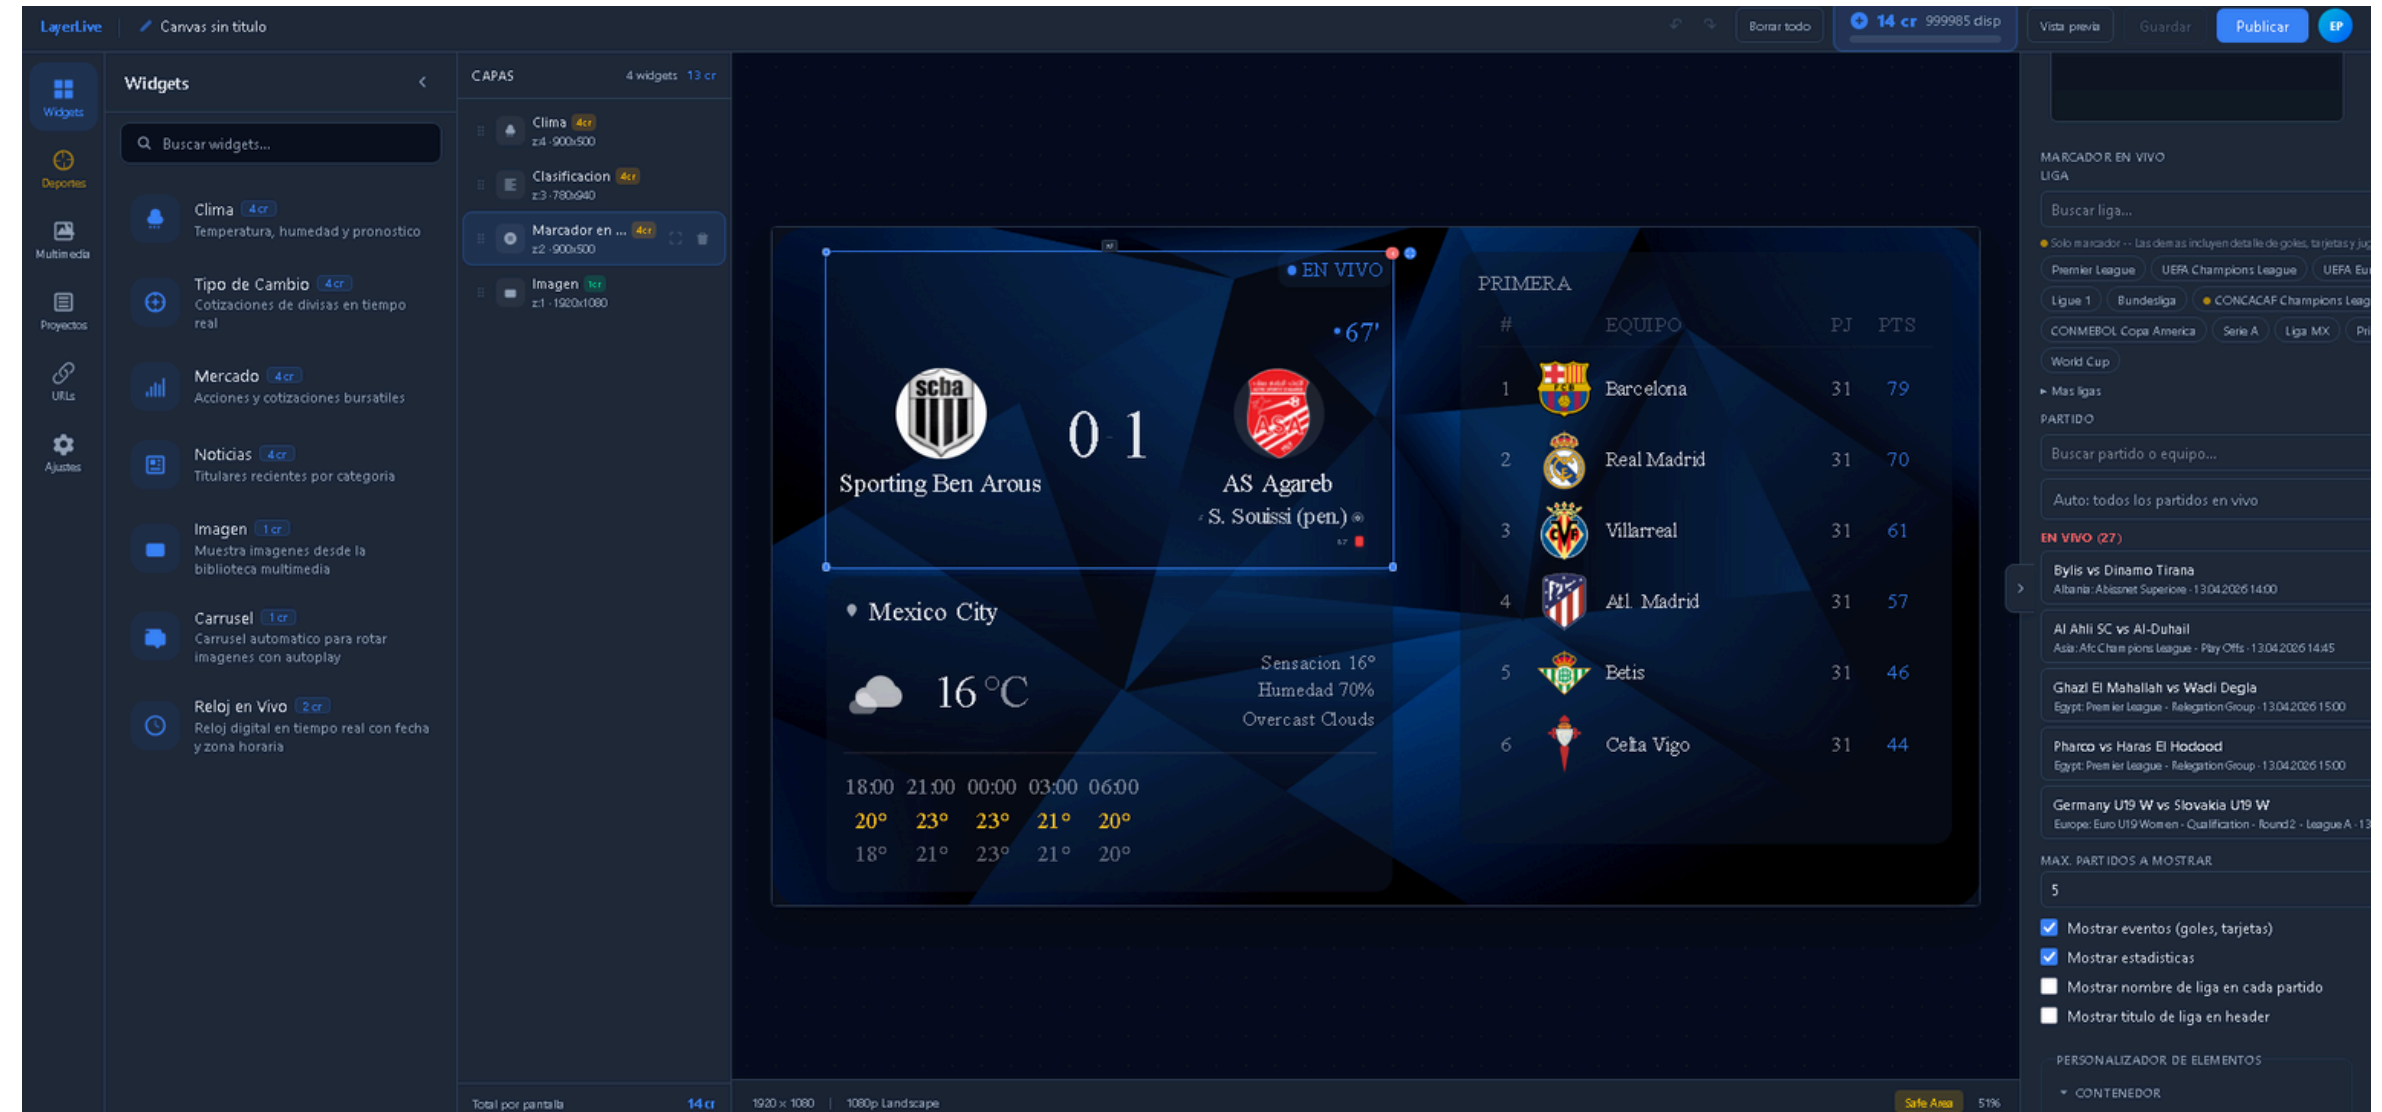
LayerLive | Canvas sin titulo

Borrar todo | 14 cr 999985 disp | Vista previa | Guardar | Publicar | EP

Widgets
Deportes
Multimedia
Proyectos
URLs
Ajustes

Widgets

Buscar widgets...

Clima 4cr
Temperatura, humedad y pronostico

Tipo de Cambio 4cr
Cotizaciones de divisas en tiempo real

Mercado 4cr
Acciones y cotizaciones bursatiles

Noticias 4cr
Titulares recientes por categoria

Imagen 1cr
Muestra imagenes desde la biblioteca multimedia

Carrusel 1cr
Carrusel automatico para rotar imagenes con autoplay

Reloj en Vivo 2cr
Reloj digital en tiempo real con fecha y zona horaria

CAPAS 4 widgets 13 cr

Clima 4cr
z4 · 900x500

Clasificacion 4cr
z3 · 780x940

Marcador en ... 4cr
z2 · 900x500

Imagen 1cr
z1 · 1920x1080

Total por pantalla 14 cr

EN VIVO
67'
Sporting Ben Arous
0 - 1
AS Agareb
S. Souissi (pen.)

Mexico City
16 °C
Sensacion 16°
Humedad 70%
Overcast Clouds

| 18:00 | 21:00 | 00:00 | 03:00 | 06:00 |
|---|---|---|---|---|
| 20° | 23° | 23° | 21° | 20° |
| 18° | 21° | 23° | 21° | 20° |

PRIMERA

| # | EQUIPO | PJ | PTS |
|---|---|---|---|
| 1 | Barcelona | 31 | 79 |
| 2 | Real Madrid | 31 | 70 |
| 3 | Villarreal | 31 | 61 |
| 4 | Atl. Madrid | 31 | 57 |
| 5 | Betis | 31 | 46 |
| 6 | Celta Vigo | 31 | 44 |

1920 x 1080 | 1080p Landscape
Safe Area 51%

MARCADOR EN VIVO
LIGA
Buscar liga...
Solo marcador -- Las demas incluyen detalle de goles, tarjetas y ju
Premier League | UEFA Champions League | UEFA Eu
Ligue 1 | Bundesliga | CONCACAF Champions Leag
CONMEBOL Copa America | Serie A | Liga MX | Pri
World Cup
Mas ligas
PARTIDO
Buscar partido o equipo...
Auto: todos los partidos en vivo
EN VIVO (27)
Bylis vs Dinamo Tirana
Albania: Abissnet Superiore · 13.04.2026 14:00
Al Ahli SC vs Al-Duhail
Asia: Afc Champions League - Play Offs · 13.04.2026 14:45
Ghazl El Mahallah vs Wadi Degla
Egypt: Premier League - Relegation Group · 13.04.2026 15:00
Pharco vs Haras El Hodood
Egypt: Premier League - Relegation Group · 13.04.2026 15:00
Germany U19 W vs Slovakia U19 W
Europe: Euro U19 Women - Qualification - Round 2 - League A · 13
MAX. PARTIDOS A MOSTRAR
5
Mostrar eventos (goles, tarjetas)
Mostrar estadisticas
Mostrar nombre de liga en cada partido
Mostrar titulo de liga en header
PERSONALIZADOR DE ELEMENTOS
CONTENEDOR